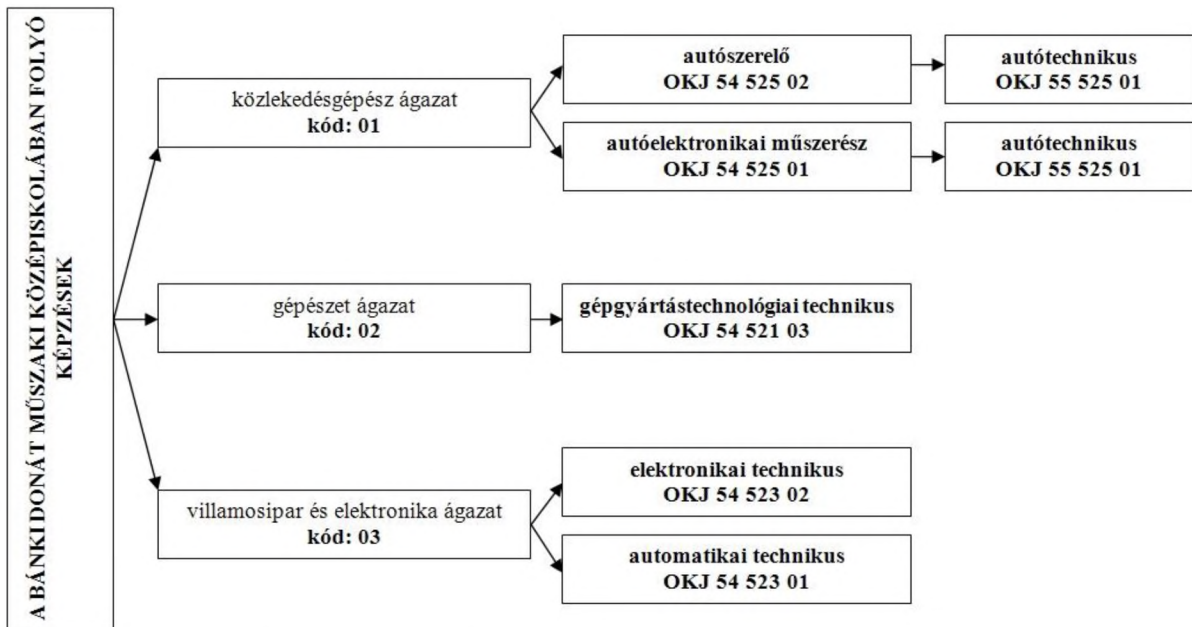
A BÁNKI DONÁT MŰSZAKI KÖZÉPISKOLÁBAN FOLYÓ KÉPZÉSEK

közlekedésgépész ágazat
kód: 01

autószerelő
OKJ 54 525 02

autótechnikus
OKJ 55 525 01

autóelektronikai műszerész
OKJ 54 525 01

autótechnikus
OKJ 55 525 01

gépészet ágazat
kód: 02

gépgyártástechnológiai technikus
OKJ 54 521 03

villamosipar és elektronika ágazat
kód: 03

elektronikai technikus
OKJ 54 523 02

automatikai technikus
OKJ 54 523 01